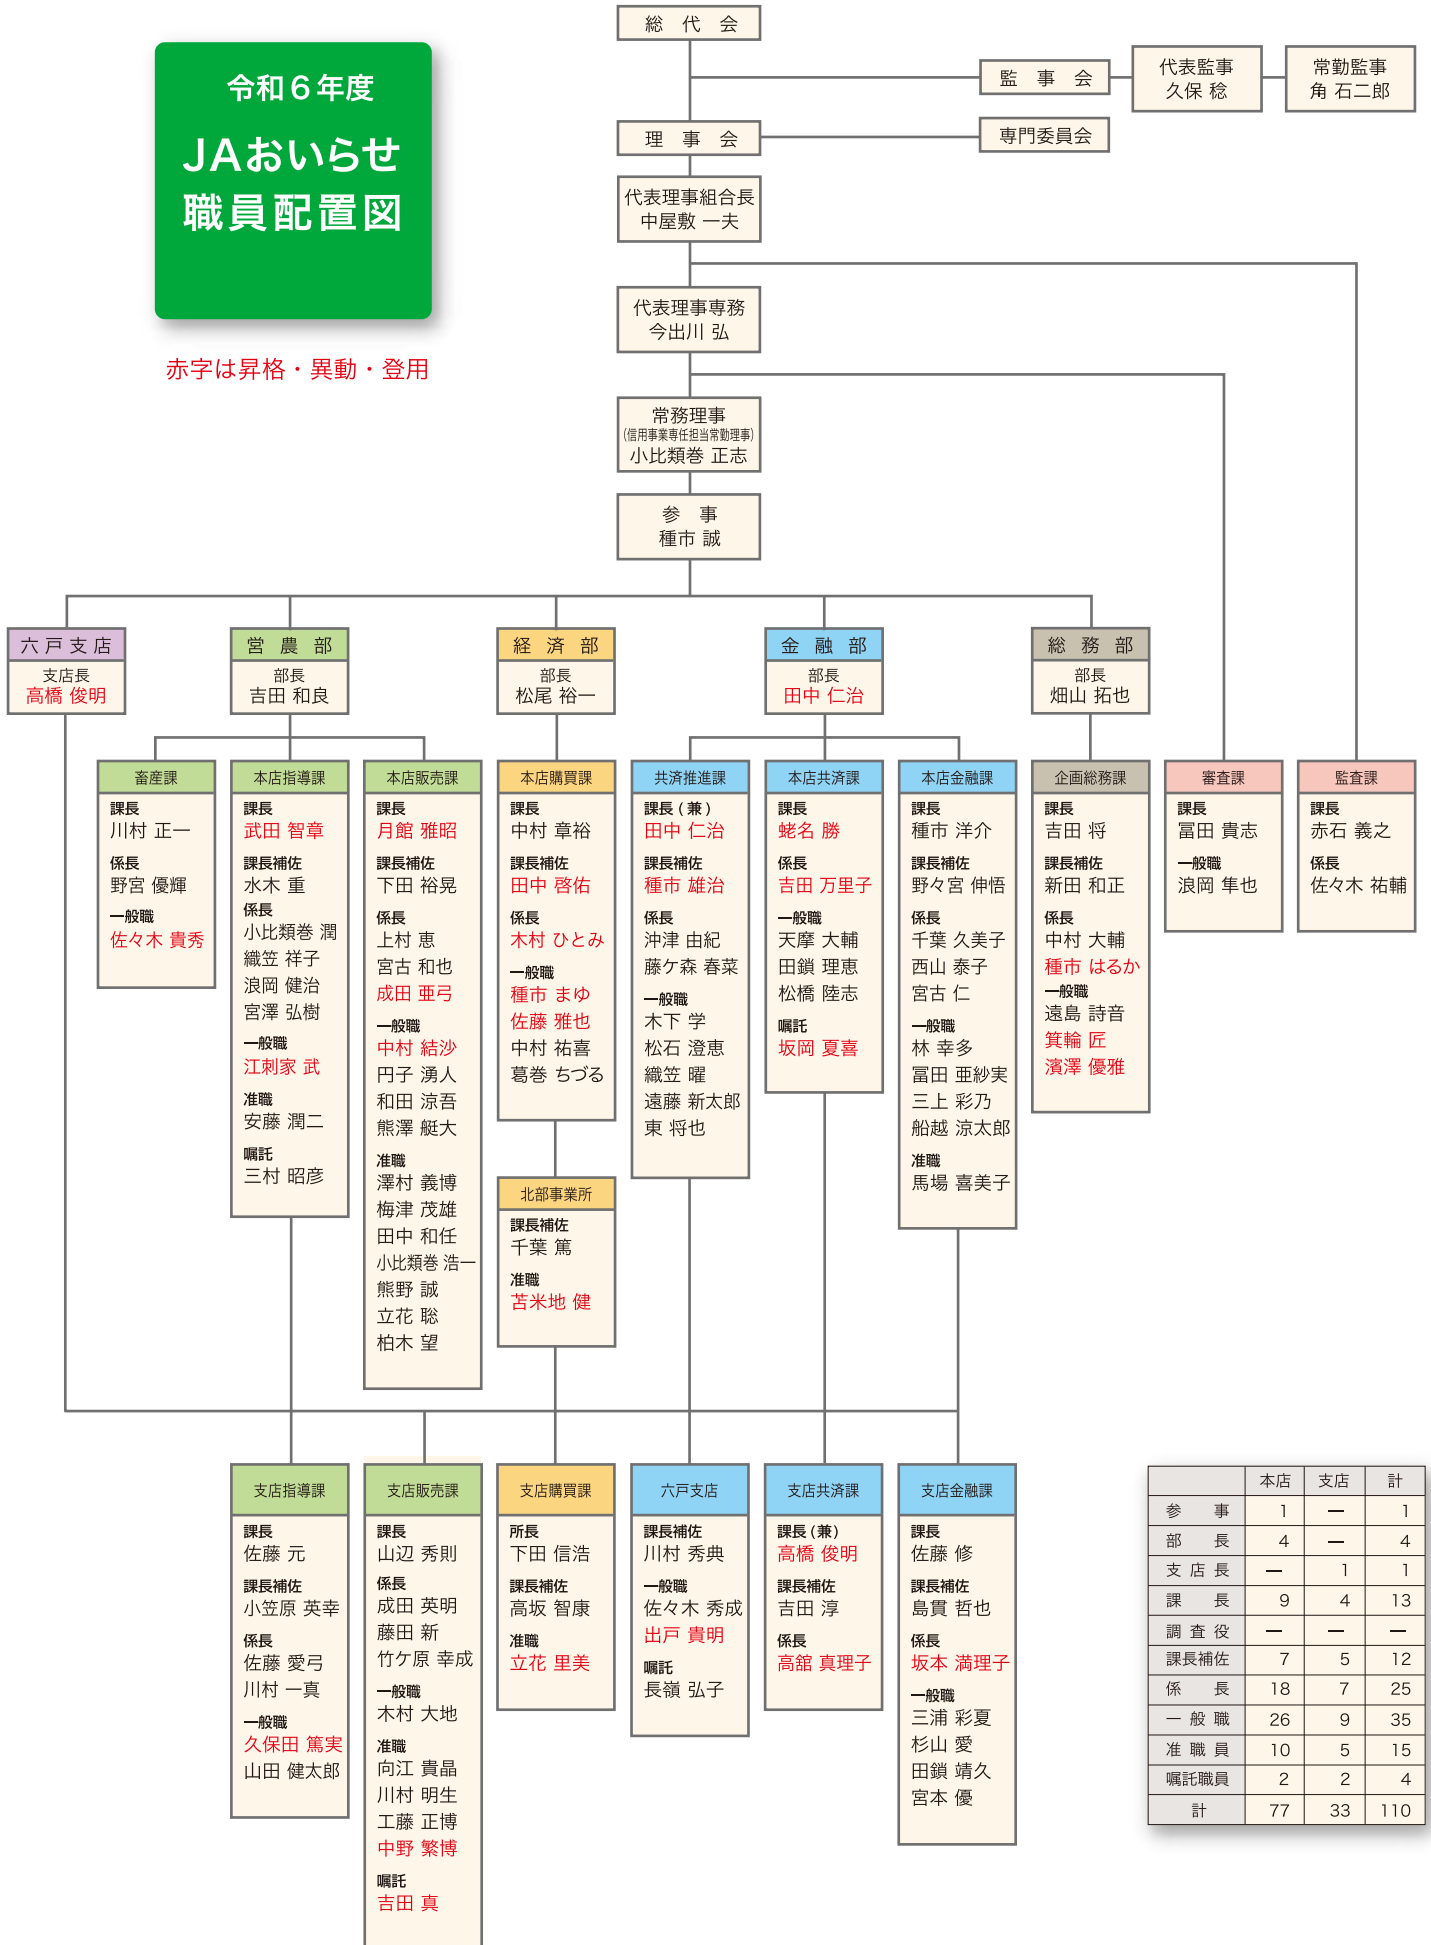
令和６年度
JAおいらせ
職員配置図

赤字は昇格・異動・登用

総　代　会

監　事　会

代表監事
久保 稔

常勤監事
角 石二郎

理　事　会

専門委員会

代表理事組合長
中屋敷 一夫

代表理事専務
今出川 弘

常務理事
(信用事業専任担当常勤理事)
小比類巻 正志

参　事
種市 誠

六 戸 支 店
支店長
高橋 俊明

営　農　部
部長
吉田 和良

経　済　部
部長
松尾 裕一

金　融　部
部長
田中 仁治

総　務　部
部長
畑山 拓也

畜産課
課長
川村 正一
係長
野宮 優輝
一般職
佐々木 貴秀

本店指導課
課長
武田 智章
課長補佐
水木 重
係長
小比類巻 潤
織笠 祥子
浪岡 健治
宮澤 弘樹
一般職
江刺家 武
准職
安藤 潤二
嘱託
三村 昭彦

本店販売課
課長
月舘 雅昭
課長補佐
下田 裕晃
係長
上村 恵
宮古 和也
成田 亜弓
一般職
中村 結沙
円子 勇人
和田 涼吾
熊澤 艇大
准職
澤村 義博
梅津 茂雄
田中 和任
小比類巻 浩一
熊野 誠
立花 聡
柏木 望

本店購買課
課長
中村 章裕
課長補佐
田中 啓佑
係長
木村 ひとみ
一般職
種市 まゆ
佐藤 雅也
中村 祐喜
葛巻 ちづる

北部事業所
課長補佐
千葉 篤
准職
苫米地 健

共済推進課
課長（兼）
田中 仁治
課長補佐
種市 雄治
係長
沖津 由紀
藤ケ森 春菜
一般職
木下 学
松石 澄恵
織笠 曜
遠藤 新太郎
東 将也

本店共済課
課長
蛯名 勝
係長
吉田 万里子
一般職
天摩 大輔
田鎖 理恵
松橋 陸志
嘱託
坂岡 夏喜

本店金融課
課長
種市 洋介
課長補佐
野々宮 伸悟
係長
千葉 久美子
西山 泰子
宮古 仁
一般職
林 幸多
冨田 亜紗実
三上 彩乃
船越 涼太郎
准職
馬場 喜美子

企画総務課
課長
吉田 将
課長補佐
新田 和正
係長
中村 大輔
種市 はるか
一般職
遠島 詩音
箕輪 匠
濱澤 優雅

審査課
課長
冨田 貴志
一般職
浪岡 隼也

監査課
課長
赤石 義之
係長
佐々木 祐輔

支店指導課
課長
佐藤 元
課長補佐
小笠原 英幸
係長
佐藤 愛弓
川村 一真
一般職
久保田 篤実
山田 健太郎

支店販売課
課長
山辺 秀則
係長
成田 英明
藤田 新
竹ケ原 幸成
一般職
木村 大地
准職
向江 貴晶
川村 明生
工藤 正博
中野 繁博
嘱託
吉田 真

支店購買課
所長
下田 信浩
課長補佐
高坂 智康
准職
立花 里美

六戸支店
課長補佐
川村 秀典
一般職
佐々木 秀成
出戸 貴明
嘱託
長嶺 弘子

支店共済課
課長（兼）
高橋 俊明
課長補佐
吉田 淳
係長
高舘 真理子

支店金融課
課長
佐藤 修
課長補佐
島貫 哲也
係長
坂本 満理子
一般職
三浦 彩夏
杉山 愛
田鎖 靖久
宮本 優

| | 本店 | 支店 | 計 |
|---|---|---|---|
| 参　事 | 1 | ― | 1 |
| 部　長 | 4 | ― | 4 |
| 支 店 長 | ― | 1 | 1 |
| 課　長 | 9 | 4 | 13 |
| 調 査 役 | ― | ― | ― |
| 課長補佐 | 7 | 5 | 12 |
| 係　長 | 18 | 7 | 25 |
| 一 般 職 | 26 | 9 | 35 |
| 准 職 員 | 10 | 5 | 15 |
| 嘱託職員 | 2 | 2 | 4 |
| 計 | 77 | 33 | 110 |